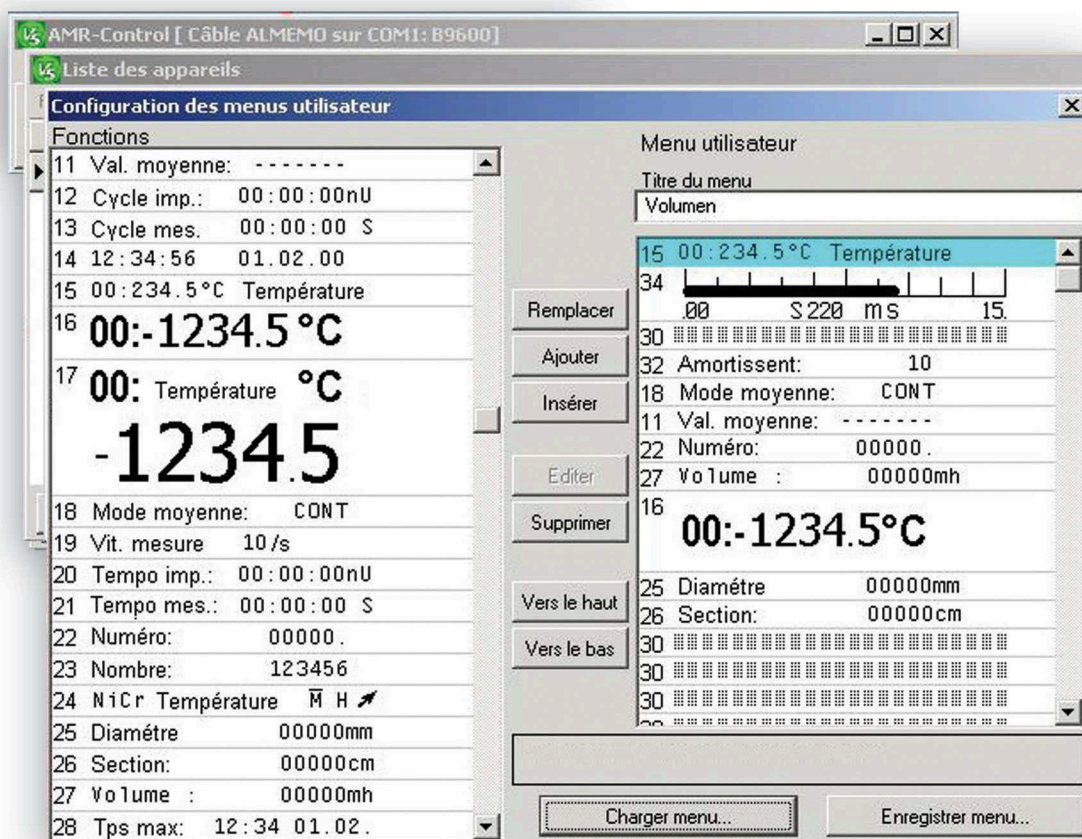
AMR-Control [ Câble ALMEMO sur COM1: B9600]

Liste des appareils

Configuration des menus utilisateur

Fonctions

11 Val. moyenne: -------
12 Cycle imp.: 00:00:00nU
13 Cycle mes. 00:00:00 S
14 12:34:56 01.02.00
15 00:234.5°C Température
16 00:-1234.5 °C
17 00: Température °C -1234.5
18 Mode moyenne: CONT
19 Vit. mesure 10/s
20 Tempo imp.: 00:00:00nU
21 Tempo mes.: 00:00:00 S
22 Numéro: 00000.
23 Nombre: 123456
24 NiCr Température M H
25 Diamétre 00000mm
26 Section: 00000cm
27 Volume : 00000mh
28 Tps max: 12:34 01.02.

Remplacer
Ajouter
Insérer
Editer
Supprimer
Vers le haut
Vers le bas

Menu utilisateur

Titre du menu

Volumen

15 00:234.5°C Température
34 .00 S220 ms 15.
30
32 Amortissent: 10
18 Mode moyenne: CONT
11 Val. moyenne: -------
22 Numéro: 00000.
27 Volume : 00000mh
16 00:-1234.5°C
25 Diamétre 00000mm
26 Section: 00000cm
30
30
30

Charger menu...

Enregistrer menu...